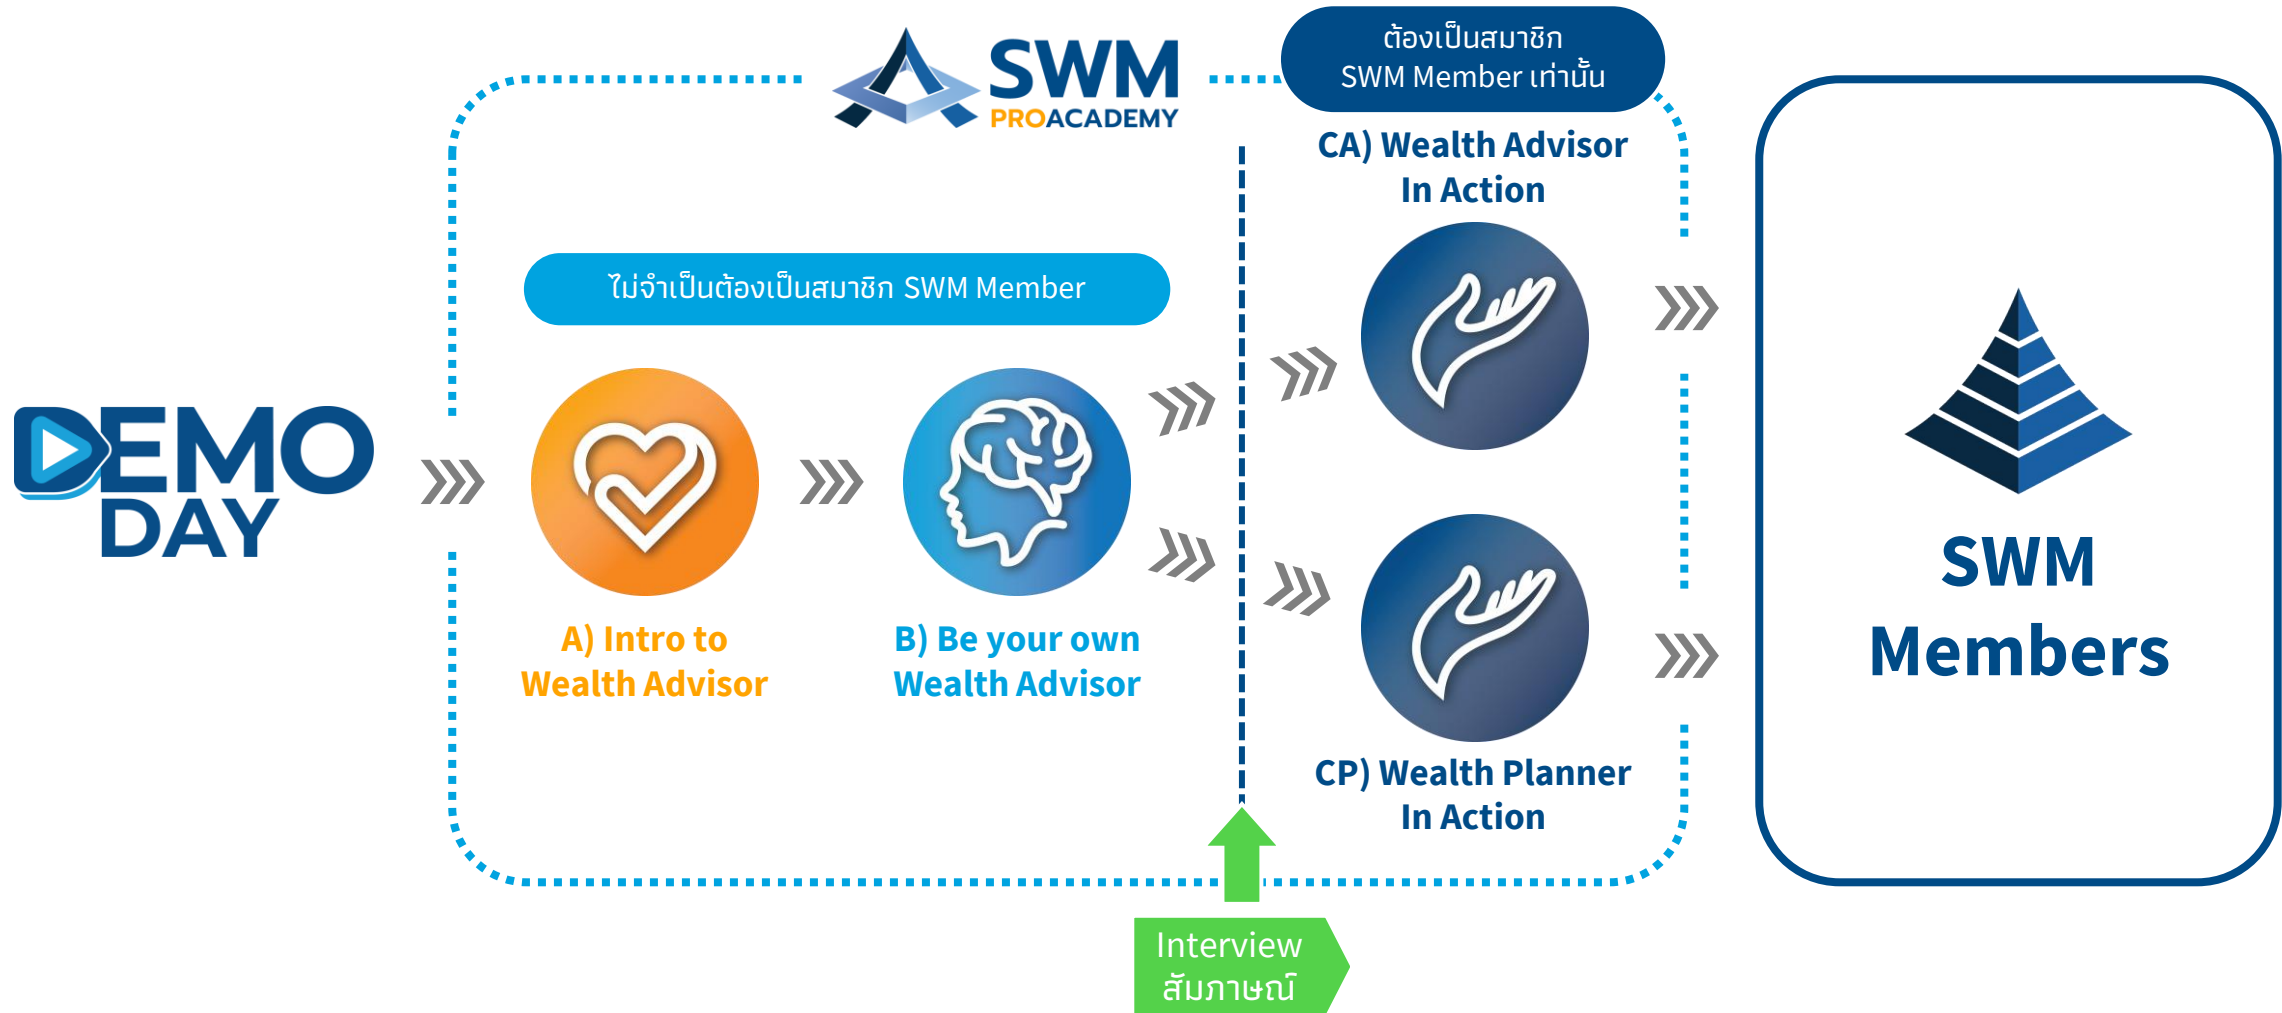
SWM PROACADEMY

ต้องเป็นสมาชิก SWM Member เท่านั้น

CA) Wealth Advisor In Action

ไม่จำเป็นต้องเป็นสมาชิก SWM Member

DEMO DAY

A) Intro to Wealth Advisor

B) Be your own Wealth Advisor

CP) Wealth Planner In Action

SWM Members

Interview สัมภาษณ์